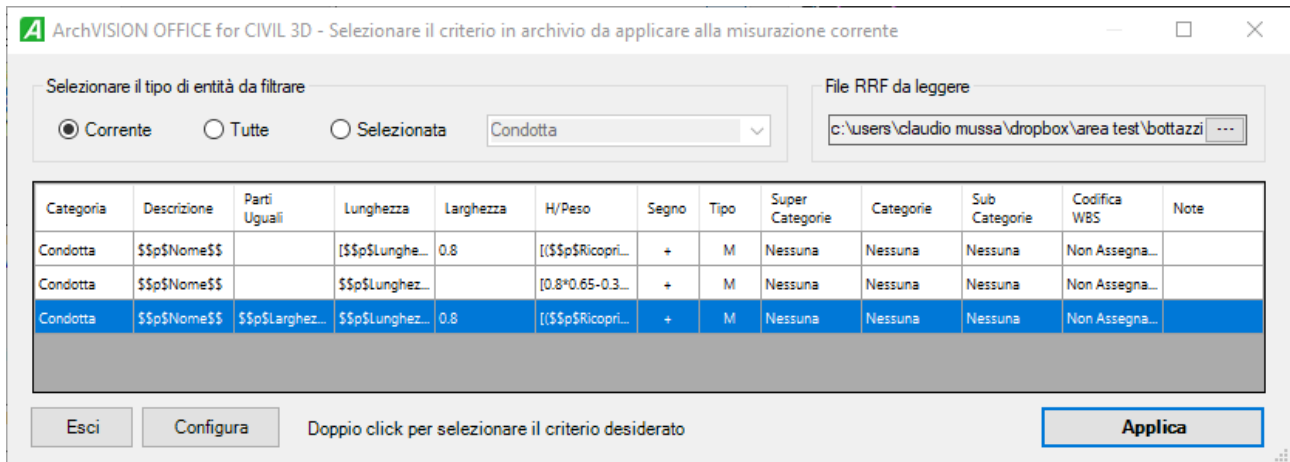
ArchVISION OFFICE for CIVIL 3D - Selezionare il criterio in archivio da applicare alla misurazione corrente

Selezionare il tipo di entità da filtrare

Corrente Tutte Selezionata Condotta

File RRF da leggere

c:\users\claudio mussa\dropbox\area test\bottazzi ...

| Categoria | Descrizione | Parti Uguali | Lunghezza | Larghezza | H/Peso | Segno | Tipo | Super Categorie | Categorie | Sub Categorie | Codifica WBS | Note |
|---|---|---|---|---|---|---|---|---|---|---|---|---|
| Condotta | \$\$p\$Nome\$\$ | | [\$\$p\$Lunghe... | 0.8 | [(\$\$p\$Ricopri... | + | M | Nessuna | Nessuna | Nessuna | Non Assegna... | |
| Condotta | \$\$p\$Nome\$\$ | | \$\$p\$Lunghez... | | [0.8*0.65-0.3... | + | M | Nessuna | Nessuna | Nessuna | Non Assegna... | |
| Condotta | \$\$p\$Nome\$\$ | \$\$p\$Larghez... | \$\$p\$Lunghez... | 0.8 | [(\$\$p\$Ricopri... | + | M | Nessuna | Nessuna | Nessuna | Non Assegna... | |

Esci Configura Doppio click per selezionare il criterio desiderato Applica